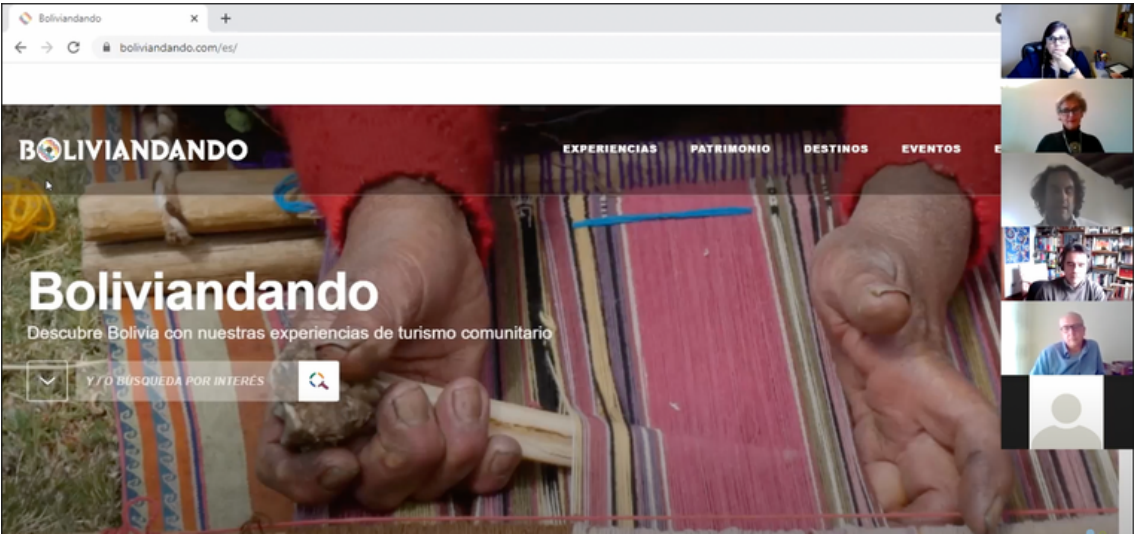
Boliviandando ×
+
boliviandando.com/es/

BOLIVIANDANDO
EXPERIENCIAS PATRIMONIO DESTINOS EVENTOS E

Boliviandando
Descubre Bolivia con nuestras experiencias de turismo comunitario

Y / O BÚSQUEDA POR INTERÉS